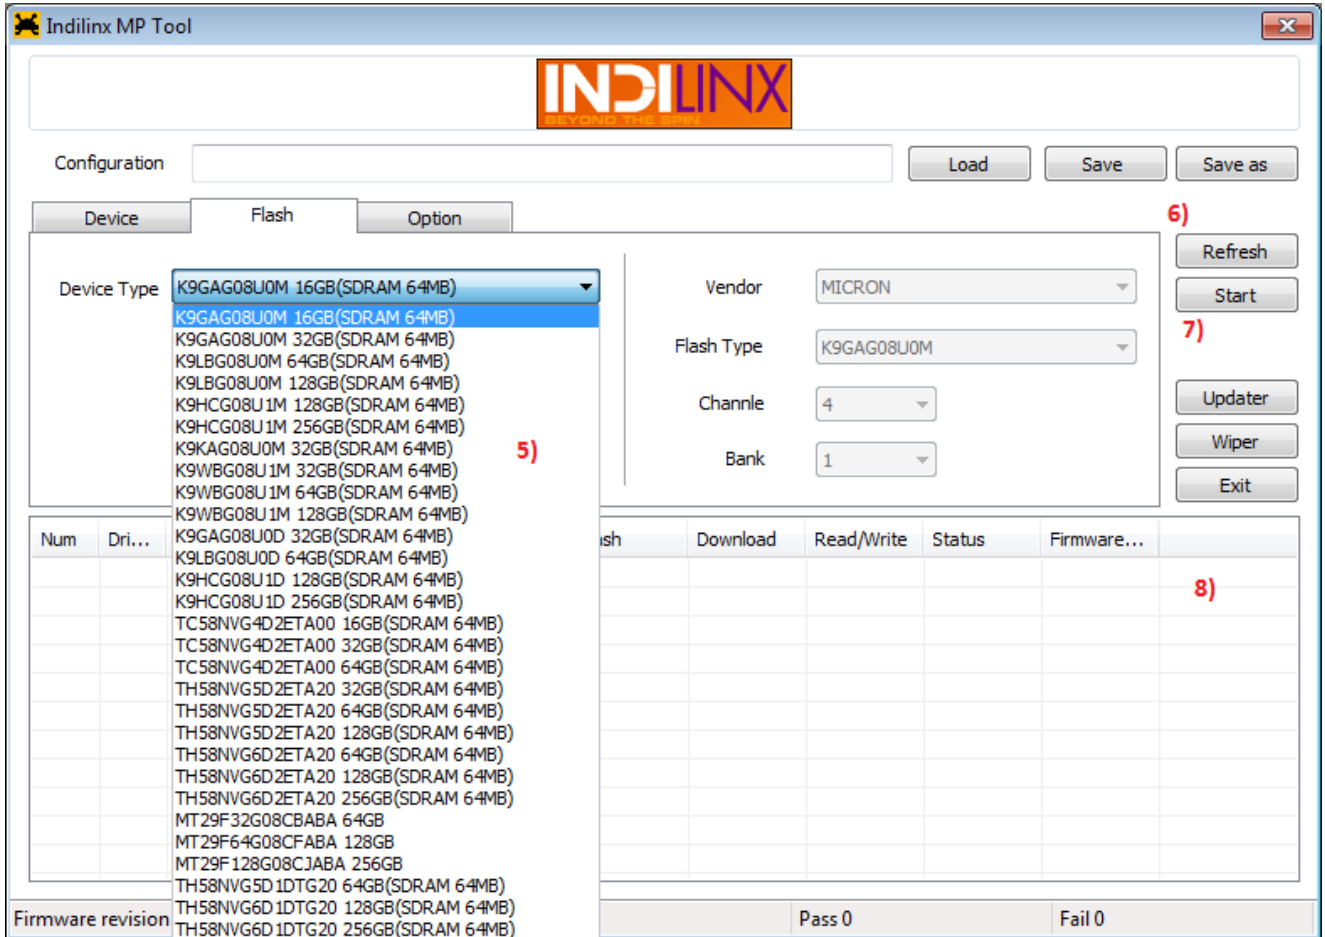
Indilinx MP Tool

INDILINX
BEYOND THE SPIN

Configuration

Load Save Save as

Device Flash Option

6)

Refresh

Start

7)

Updater

Wiper

Exit

Device Type K9GAG08U0M 16GB(SDRAM 64MB)

K9GAG08U0M 16GB(SDRAM 64MB)
K9GAG08U0M 32GB(SDRAM 64MB)
K9LBG08U0M 64GB(SDRAM 64MB)
K9LBG08U0M 128GB(SDRAM 64MB)
K9HCG08U1M 128GB(SDRAM 64MB)
K9HCG08U1M 256GB(SDRAM 64MB)
K9KAG08U0M 32GB(SDRAM 64MB)
K9WBG08U1M 32GB(SDRAM 64MB)
K9WBG08U1M 64GB(SDRAM 64MB)
K9WBG08U1M 128GB(SDRAM 64MB)
K9GAG08U0D 32GB(SDRAM 64MB)
K9LBG08U0D 64GB(SDRAM 64MB)
K9HCG08U1D 128GB(SDRAM 64MB)
K9HCG08U1D 256GB(SDRAM 64MB)
TC58NVG4D2ETA00 16GB(SDRAM 64MB)
TC58NVG4D2ETA00 32GB(SDRAM 64MB)
TC58NVG4D2ETA00 64GB(SDRAM 64MB)
TH58NVG5D2ETA20 32GB(SDRAM 64MB)
TH58NVG5D2ETA20 64GB(SDRAM 64MB)
TH58NVG5D2ETA20 128GB(SDRAM 64MB)
TH58NVG6D2ETA20 64GB(SDRAM 64MB)
TH58NVG6D2ETA20 128GB(SDRAM 64MB)
TH58NVG6D2ETA20 256GB(SDRAM 64MB)
MT29F32G08CBABA 64GB
MT29F64G08CFABA 128GB
MT29F128G08CJABA 256GB
TH58NVG5D1DTG20 64GB(SDRAM 64MB)
TH58NVG6D1DTG20 128GB(SDRAM 64MB)
TH58NVG6D1DTG20 256GB(SDRAM 64MB)

5)

Vendor MICRON

Flash Type K9GAG08U0M

Channle 4

Bank 1

| Num | Dri... | ...sh | Download | Read/Write | Status | Firmware... |
|---|---|---|---|---|---|---|

8)

Firmware revision Pass 0 Fail 0